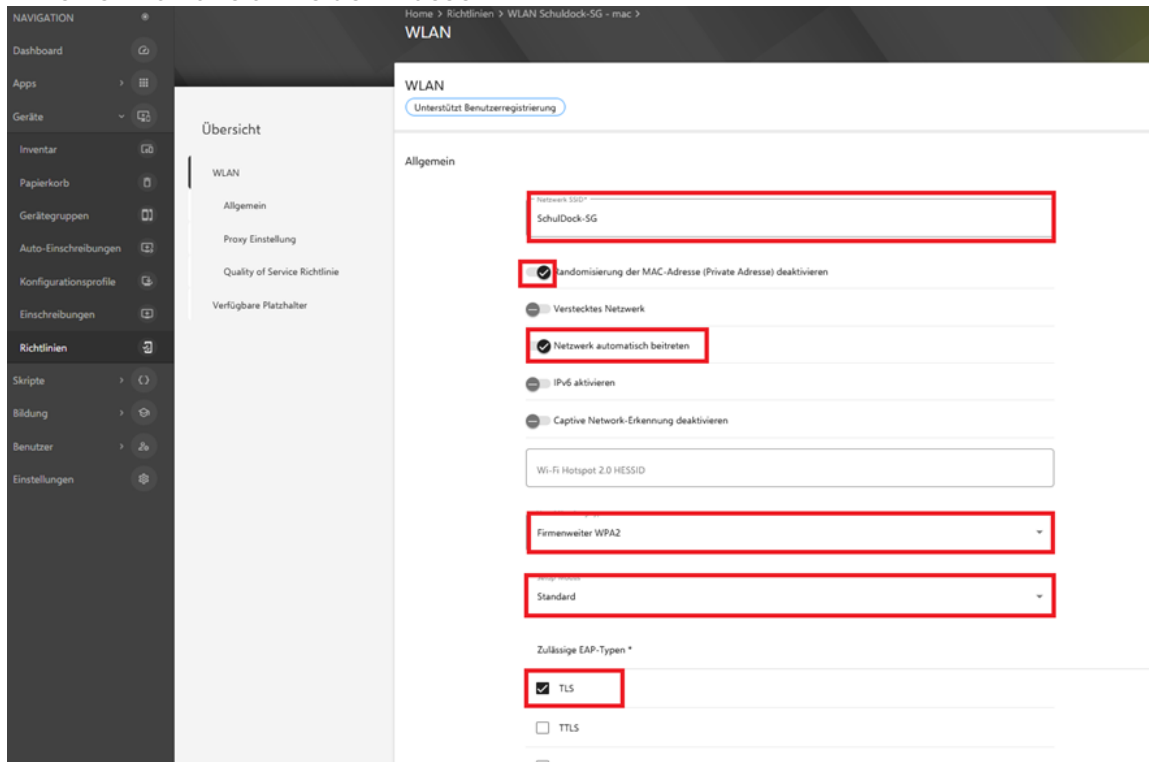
NAVIGATION
Dashboard
Apps
Geräte
Inventar
Papierkorb
Gerätegruppen
Auto-Einschreibungen
Konfigurationsprofile
Einschreibungen
Richtlinien
Skripte
Bildung
Benutzer
Einstellungen

Home > Richtlinien > WLAN Schuldock-SG - mac >
WLAN

Übersicht
WLAN
Allgemein
Proxy Einstellung
Quality of Service Richtlinie
Verfügbare Platzhalter

WLAN
Unterstützt Benutzerregistrierung

Allgemein

Netzwerk SSID*
SchulDock-SG

Randomisierung der MAC-Adresse (Private Adresse) deaktivieren
Verstecktes Netzwerk
Netzwerk automatisch beitreten
IPv6 aktivieren
Captive Network-Erkennung deaktivieren

Wi-Fi Hotspot 2.0 HESSID

Firmenweiter WPA2

Setup Modus
Standard

Zulässige EAP-Typen *
TLS
TTLS